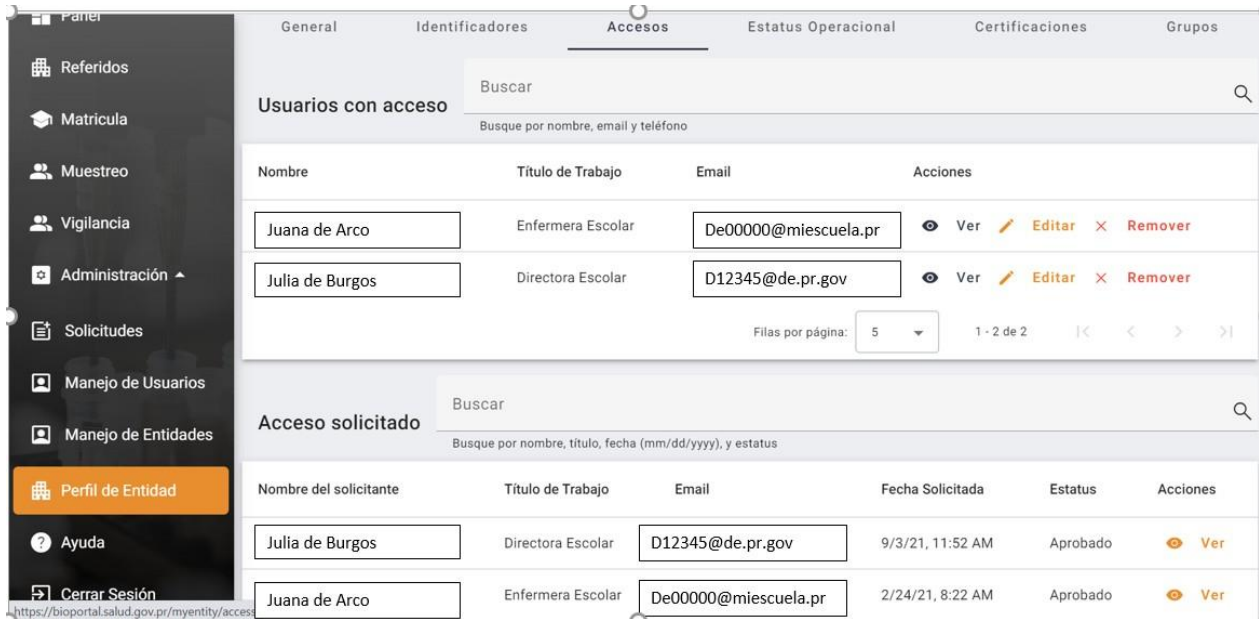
Panel
Referidos
Matricula
Muestreo
Vigilancia
Administración ▲
Solicitudes
Manejo de Usuarios
Manejo de Entidades
Perfil de Entidad
Ayuda
Cerrar Sesión
https://bioportal.salud.gov.pr/myentity/access

General | Identificadores | Accesos | Estatus Operacional | Certificaciones | Grupos

Usuarios con acceso

Buscar

Busque por nombre, email y teléfono

| Nombre | Título de Trabajo | Email | Acciones |
|---|---|---|---|
| Juana de Arco | Enfermera Escolar | De00000@miescuela.pr | Ver Editar × Remover |
| Julia de Burgos | Directora Escolar | D12345@de.pr.gov | Ver Editar × Remover |

Filas por página: 5 1 - 2 de 2

Acceso solicitado

Buscar

Busque por nombre, título, fecha (mm/dd/yyyy), y estatus

| Nombre del solicitante | Título de Trabajo | Email | Fecha Solicitada | Estatus | Acciones |
|---|---|---|---|---|---|
| Julia de Burgos | Directora Escolar | D12345@de.pr.gov | 9/3/21, 11:52 AM | Aprobado | Ver |
| Juana de Arco | Enfermera Escolar | De00000@miescuela.pr | 2/24/21, 8:22 AM | Aprobado | Ver |